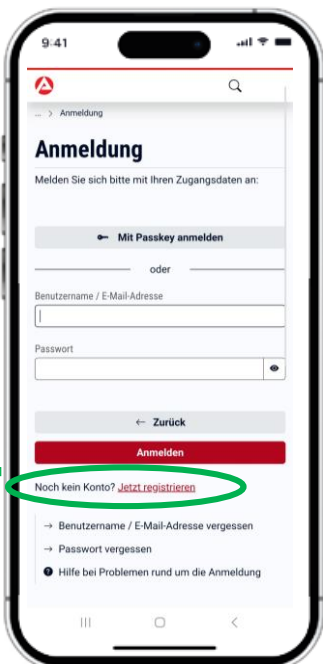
9:41

... > Anmeldung

Anmeldung

Melden Sie sich bitte mit Ihren Zugangsdaten an:

Mit Passkey anmelden

oder

Benutzername / E-Mail-Adresse

Passwort

← Zurück

Anmelden

Noch kein Konto? Jetzt registrieren

→ Benutzername / E-Mail-Adresse vergessen

→ Passwort vergessen

Hilfe bei Problemen rund um die Anmeldung